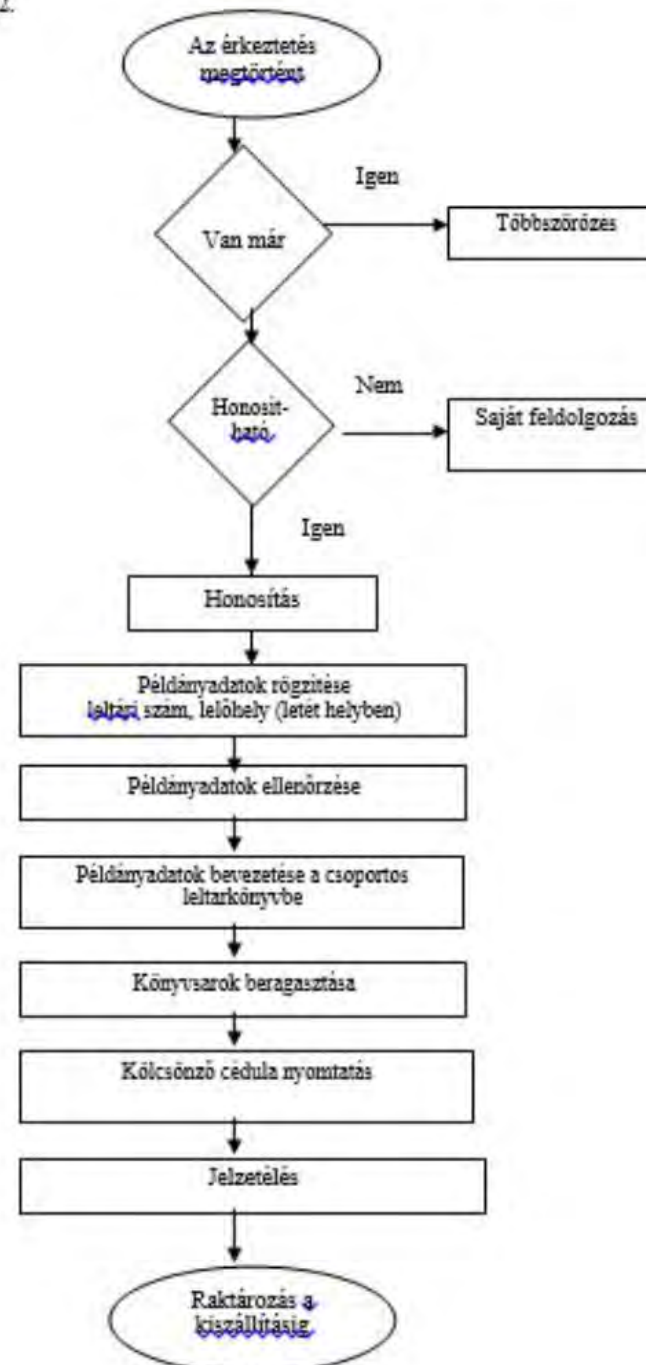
2.

Az érkeztetés megtörtént

Igen

Van már

Többszörözés

Nem

Honosít-ható

Saját feldolgozás

Igen

Honosítás

Példányadatok rögzítése leltári szám, lelőhely (letét helyben)

Példányadatok ellenőrzése

Példányadatok bevezetése a csoportos leltarkönyvbe

Könyvsarok beragasztása

Kölcsönző cédula nyomtatás

Jelzetélés

Raktározás a kiszállításig